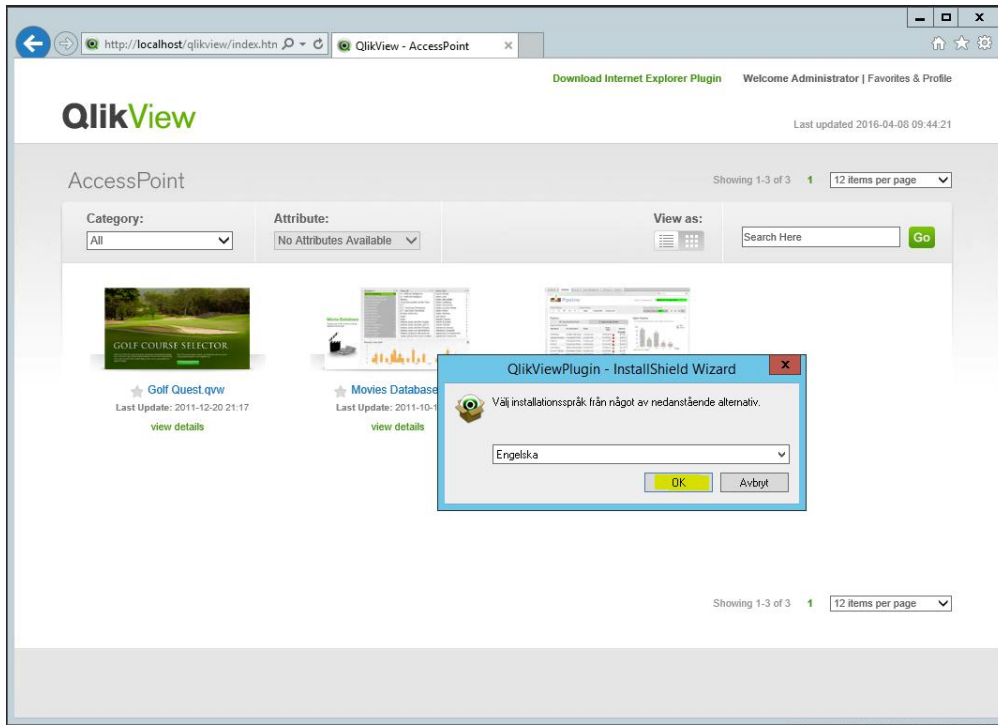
http://localhost/qlikview/index.htm

QlikView - AccessPoint

Download Internet Explorer Plugin

Welcome Administrator | Favorites & Profile

QlikView

Last updated 2016-04-08 09:44:21

AccessPoint

Showing 1-3 of 3 1 12 items per page

Category:
All

Attribute:
No Attributes Available

View as:

Search Here

Go

GOLF COURSE SELECTOR

Golf Quest.qvw
Last Update: 2011-12-20 21:17
view details

Movies Database
Last Update: 2011-10-1
view details

QlikViewPlugin - InstallShield Wizard

Välj installationsspråk från något av nedanstående alternativ.

Engelska

OK

Avbryt

Showing 1-3 of 3 1 12 items per page